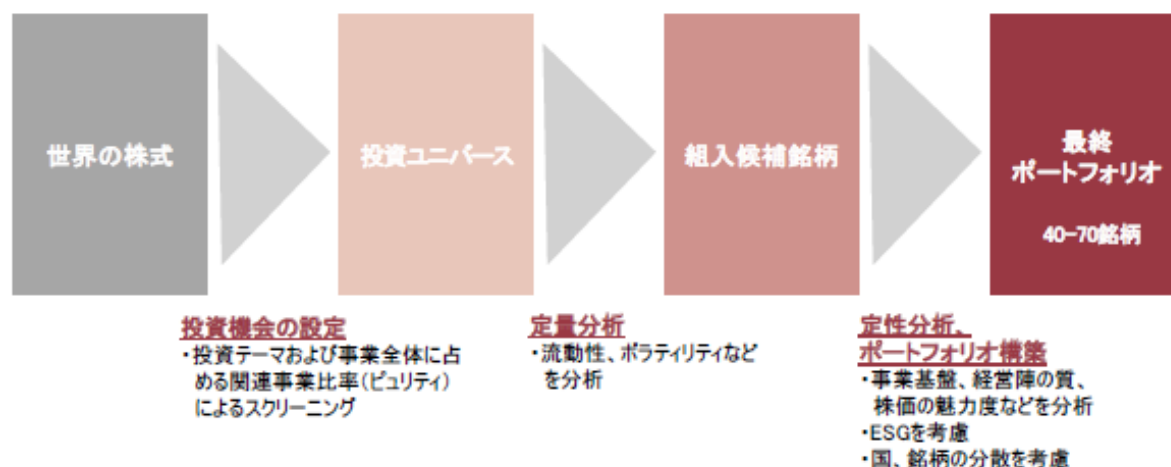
世界の株式

投資ユニバース

組入候補銘柄

最終
ポートフォリオ

40-70銘柄

投資機会の設定
・投資テーマおよび事業全体に占める関連事業比率(ピュリティ)によるスクリーニング

定量分析
・流動性、ボラティリティなどを分析

定性分析、
ポートフォリオ構築
・事業基盤、経営陣の質、株価の魅力度などを分析
・ESGを考慮
・国、銘柄の分散を考慮